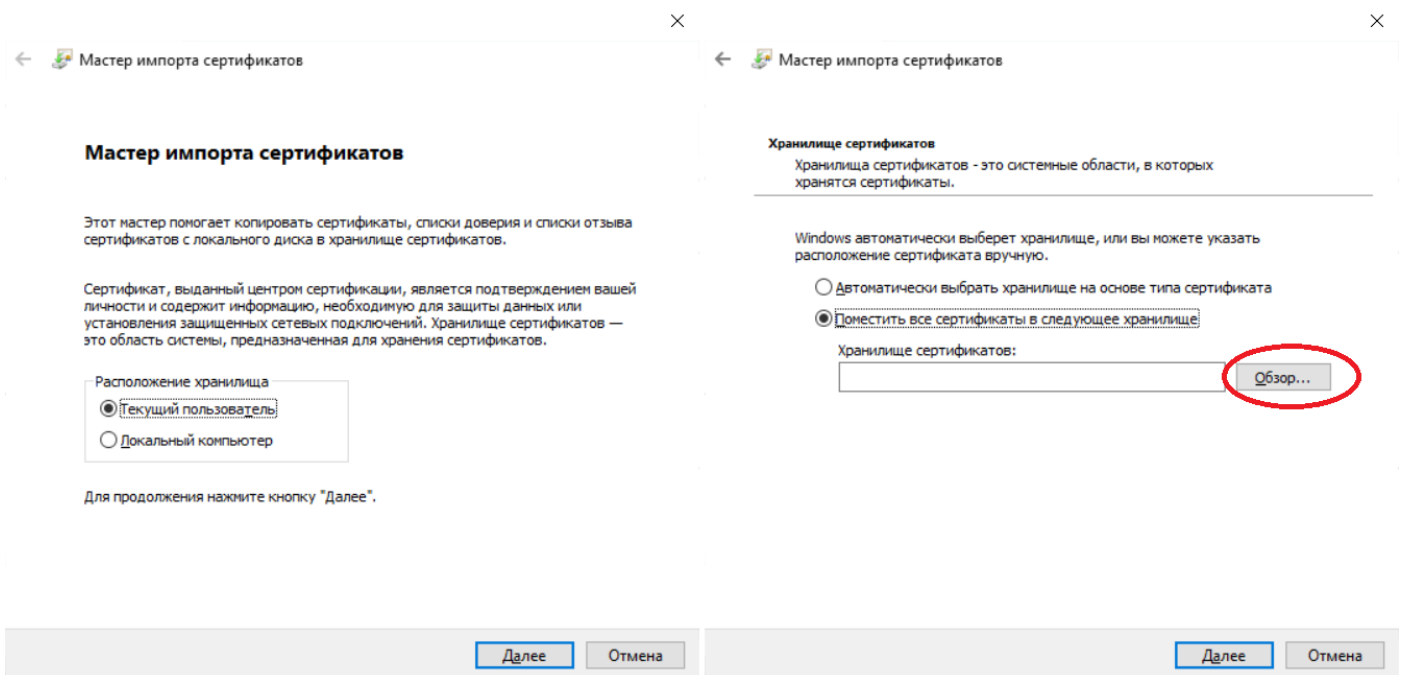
Мастер импорта сертификатов

Мастер импорта сертификатов

Этот мастер помогает копировать сертификаты, списки доверия и списки отзыва сертификатов с локального диска в хранилище сертификатов.

Сертификат, выданный центром сертификации, является подтверждением вашей личности и содержит информацию, необходимую для защиты данных или установления защищенных сетевых подключений. Хранилище сертификатов — это область системы, предназначенная для хранения сертификатов.

Расположение хранилища
Текущий пользователь
Локальный компьютер

Для продолжения нажмите кнопку "Далее".

Далее
Отмена

Мастер импорта сертификатов

Хранилище сертификатов
Хранилища сертификатов - это системные области, в которых хранятся сертификаты.

Windows автоматически выберет хранилище, или вы можете указать расположение сертификата вручную.

Автоматически выбрать хранилище на основе типа сертификата
Поместить все сертификаты в следующее хранилище

Хранилище сертификатов:
Обзор...

Далее
Отмена